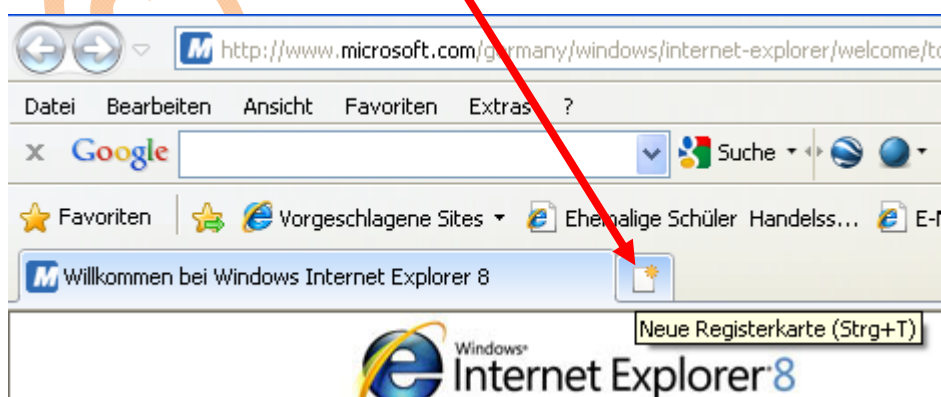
http://www.microsoft.com/germany/windows/internet-explorer/welcome/t

Datei Bearbeiten Ansicht Favoriten Extras ?

Google

Suche

Favoriten Vorgeschlagene Sites Ehemalige Schüler Handelss... E-

Willkommen bei Windows Internet Explorer 8

Neue Registerkarte (Strg+T)

Windows Internet Explorer 8